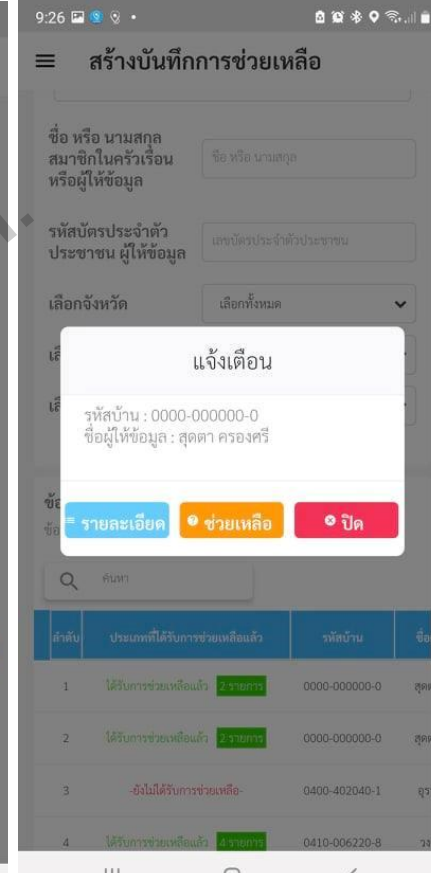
9:26

สร้างบันทึกการช่วยเหลือ

ชื่อ หรือ นามสกุล สมาชิกในครัวเรือน หรือผู้ให้ข้อมูล
ชื่อ หรือ นามสกุล

รหัสบัตรประจำตัวประชาชน ผู้ให้ข้อมูล
เลขบัตรประจำตัวประชาชน

เลือกจังหวัด
เลือกทั้งหมด

แจ้งเตือน

รหัสบ้าน : 0000-000000-0
ชื่อผู้ให้ข้อมูล : สุดตา ครองศรี

รายละเอียด
ช่วยเหลือ
ปิด

ค้นหา

| ลำดับ | ประเภทที่ได้รับการช่วยเหลือแล้ว | รหัสบ้าน | ชื่อ |
|---|---|---|---|
| 1 | ได้รับการช่วยเหลือแล้ว 2 รายการ | 0000-000000-0 | สุด |
| 2 | ได้รับการช่วยเหลือแล้ว 2 รายการ | 0000-000000-0 | สุด |
| 3 | -ยังไม่ได้รับการช่วยเหลือ- | 0400-402040-1 | อุร |
| 4 | ได้รับการช่วยเหลือแล้ว 4 รายการ | 0410-006220-8 | วร |